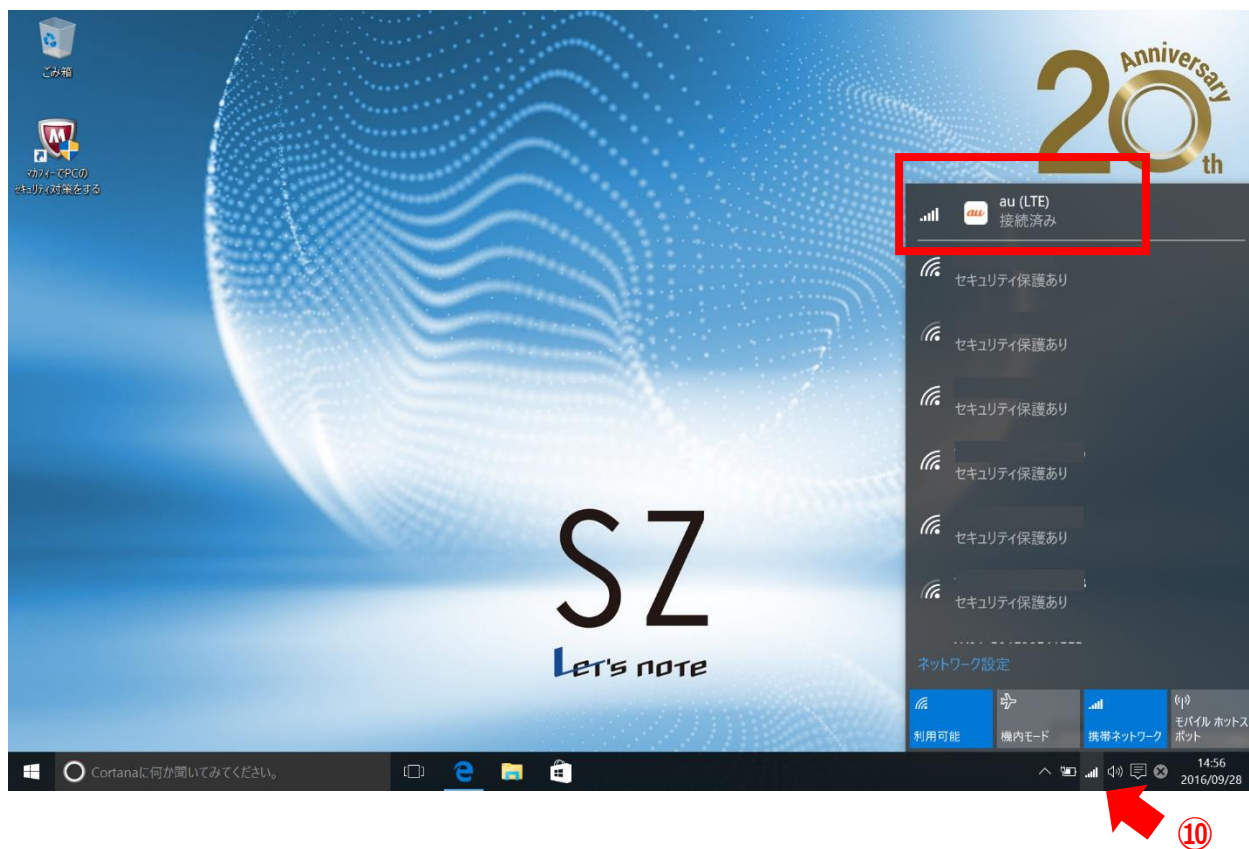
ごみ箱

マカフィーでPCのセキュリティ対策をする

20 Anniversary th

au (LTE)
接続済み

セキュリティ保護あり

セキュリティ保護あり

セキュリティ保護あり

セキュリティ保護あり

セキュリティ保護あり

セキュリティ保護あり

ネットワーク設定

利用可能
機内モード
携帯ネットワーク
モバイル ホットスポット

SZ
Let's note

Cortanaに何か聞いてみてください。

14:56
2016/09/28

⑩